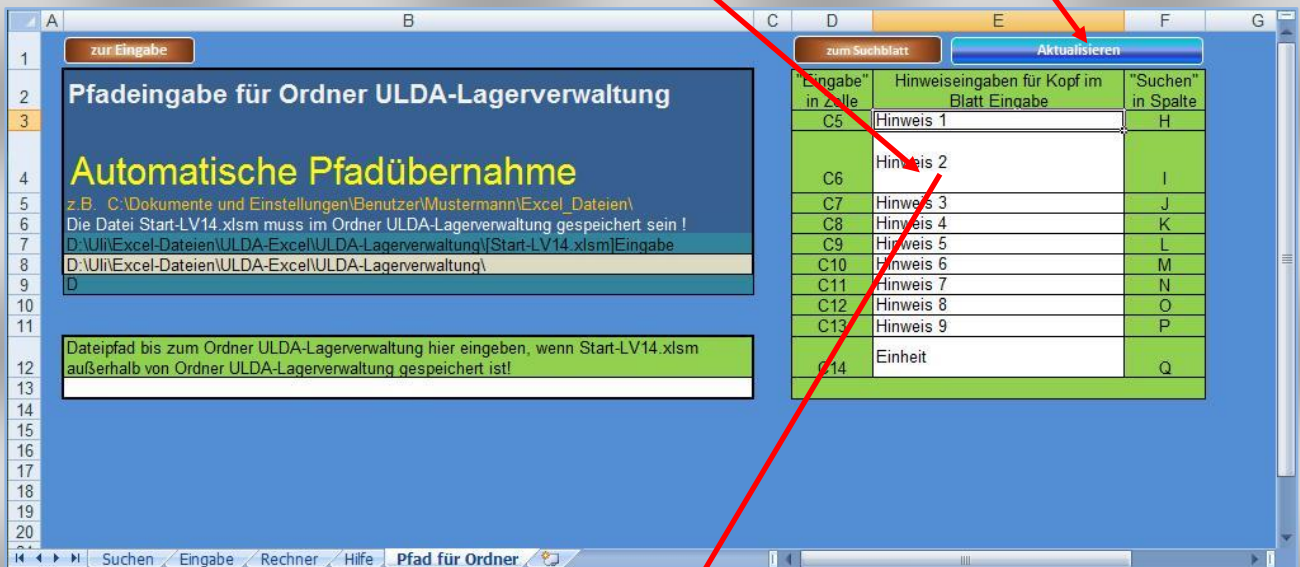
| | A | B | C | D | E | F | G |
|---|---|---|---|---|---|---|---|
| 1 | | zur Eingabe | | zum Suchblatt | Aktualisieren | | |
| 2 | | Pfadeingabe für Ordner ULDA-Lagerverwaltung | | "Eingabe" in Zelle | Hinweiseingaben für Kopf im Blatt Eingabe | "Suchen" in Spalte | |
| 3 | | | | C5 | Hinweis 1 | H | |
| 4 | | Automatische Pfadübernahme | | C6 | Hinweis 2 | I | |
| 5 | | z.B. C:\Dokumente und Einstellungen\Benutzer\Mustermann\Excel_Dateien\ | | C7 | Hinweis 3 | J | |
| 6 | | Die Datei Start-LV14.xlsm muss im Ordner ULDA-Lagerverwaltung gespeichert sein ! | | C8 | Hinweis 4 | K | |
| 7 | | D:\Uli\Excel-Dateien\ULDA-Excel\ULDA-Lagerverwaltung\[Start-LV14.xlsm]Eingabe | | C9 | Hinweis 5 | L | |
| 8 | | D:\Uli\Excel-Dateien\ULDA-Excel\ULDA-Lagerverwaltung\ | | C10 | Hinweis 6 | M | |
| 9 | | D | | C11 | Hinweis 7 | N | |
| 10 | | | | C12 | Hinweis 8 | O | |
| 11 | | | | C13 | Hinweis 9 | P | |
| 12 | | Dateipfad bis zum Ordner ULDA-Lagerverwaltung hier eingeben, wenn Start-LV14.xlsm außerhalb von Ordner ULDA-Lagerverwaltung gespeichert ist! | | C14 | Einheit | Q | |
| 13 | | | | | | | |
| 14 | | | | | | | |
| 15 | | | | | | | |
| 16 | | | | | | | |
| 17 | | | | | | | |
| 18 | | | | | | | |
| 19 | | | | | | | |
| 20 | | | | | | | |

Suchen | Eingabe | Rechner | Hilfe | Pfad für Ordner